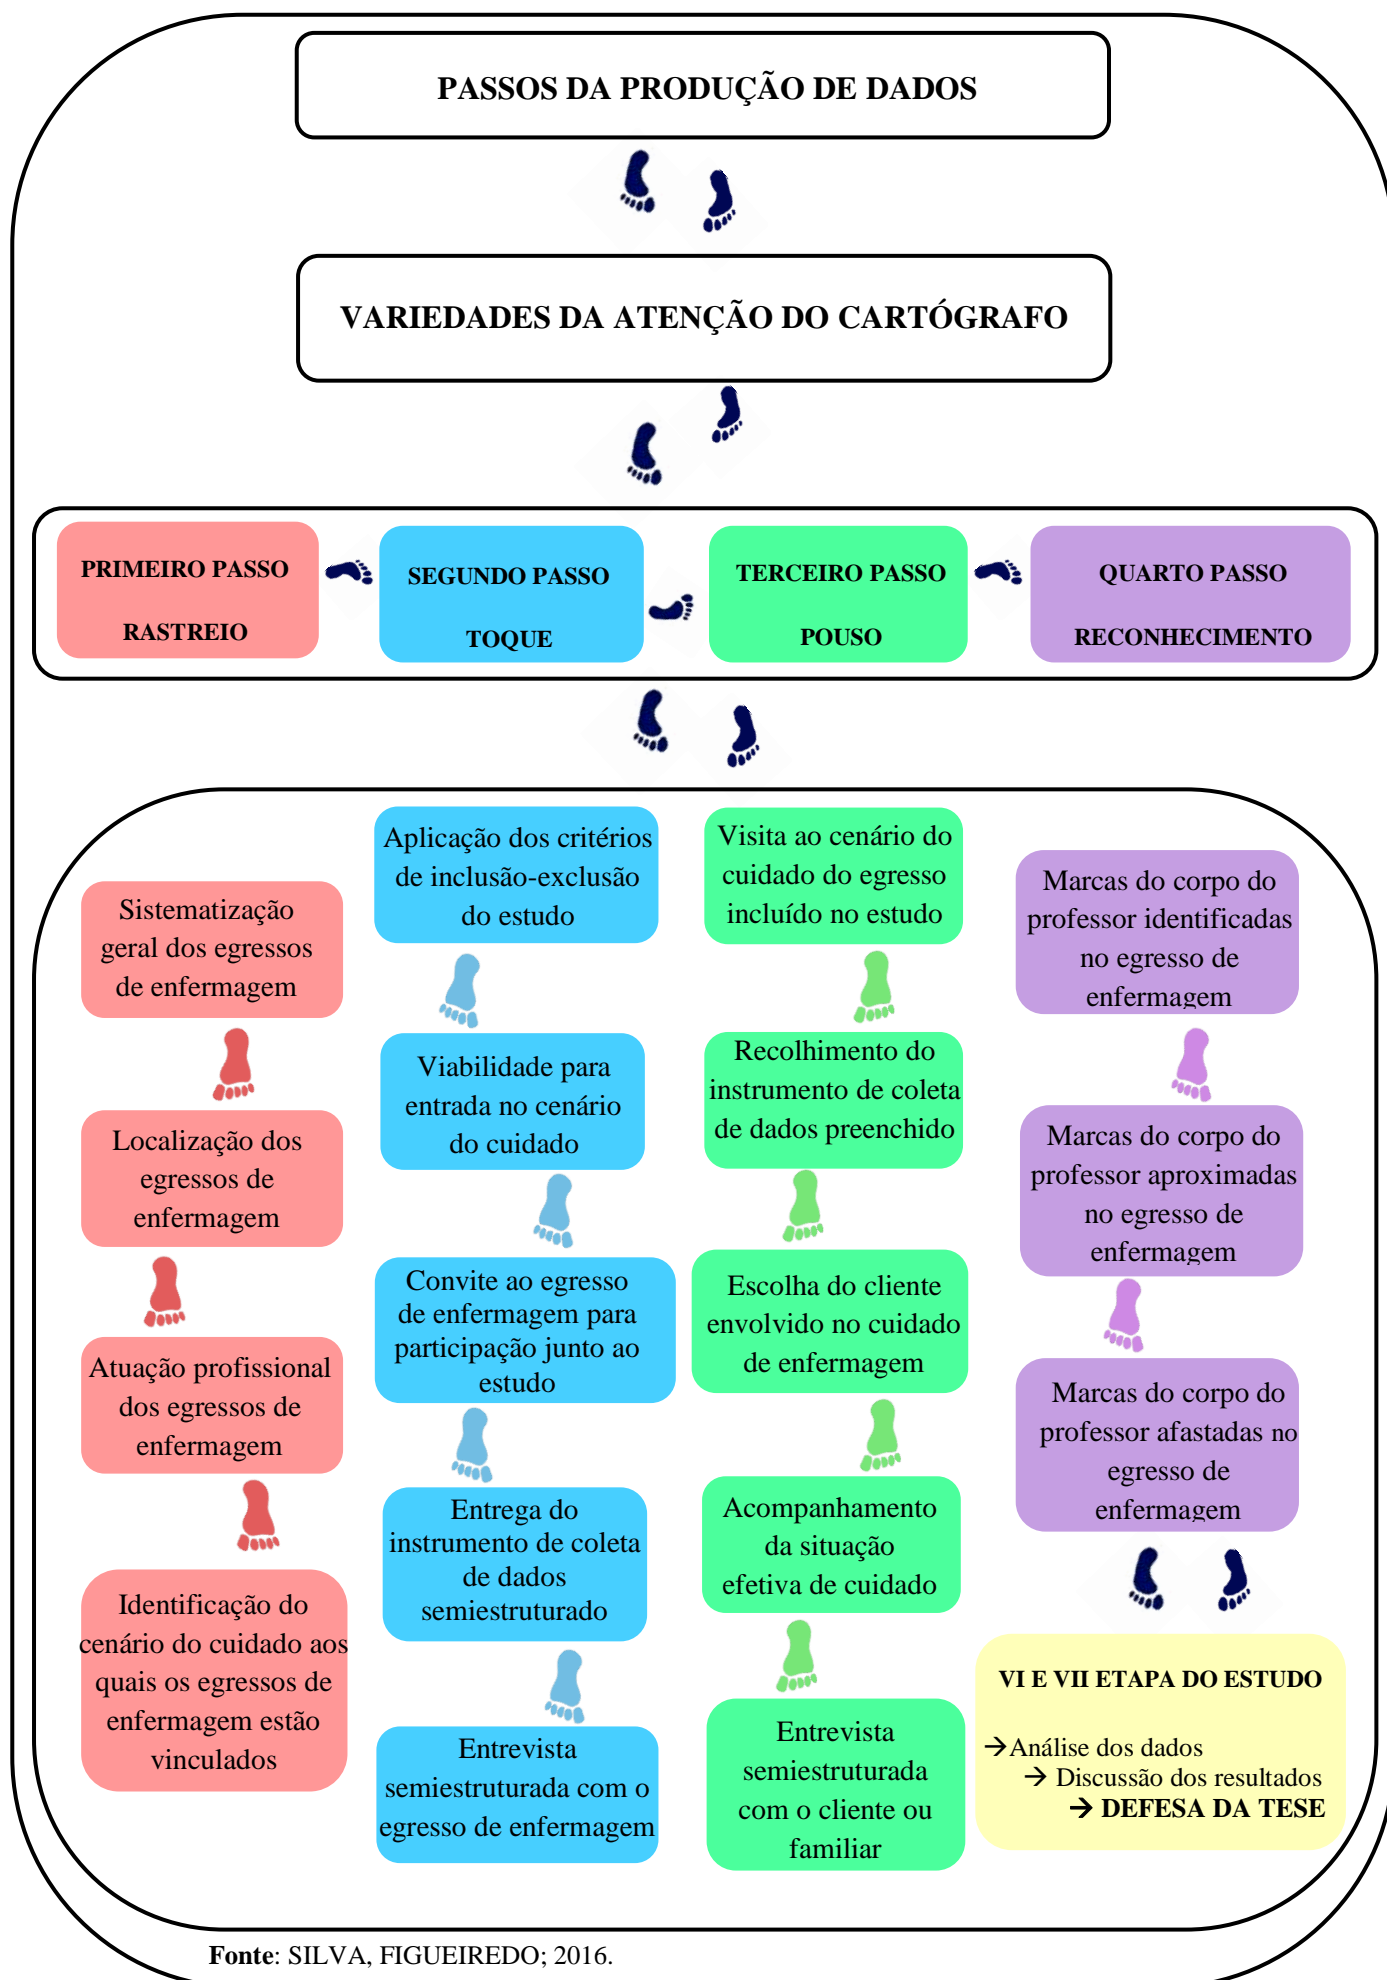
PASSOS DA PRODUÇÃO DE DADOS

VARIEDADES DA ATENÇÃO DO CARTÓGRAFO

PRIMEIRO PASSO

RASTREIO

SEGUNDO PASSO

TOQUE

TERCEIRO PASSO

POUSO

QUARTO PASSO

RECONHECIMENTO

Sistematização geral dos egressos de enfermagem

Localização dos egressos de enfermagem

Atuação profissional dos egressos de enfermagem

Identificação do cenário do cuidado aos quais os egressos de enfermagem estão vinculados

Aplicação dos critérios de inclusão-exclusão do estudo

Viabilidade para entrada no cenário do cuidado

Convite ao egresso de enfermagem para participação junto ao estudo

Entrega do instrumento de coleta de dados semiestruturado

Entrevista semiestruturada com o egresso de enfermagem

Visita ao cenário do cuidado do egresso incluído no estudo

Recolhimento do instrumento de coleta de dados preenchido

Escolha do cliente envolvido no cuidado de enfermagem

Acompanhamento da situação efetiva de cuidado

Entrevista semiestruturada com o cliente ou familiar

Marcas do corpo do professor identificadas no egresso de enfermagem

Marcas do corpo do professor aproximadas no egresso de enfermagem

Marcas do corpo do professor afastadas no egresso de enfermagem

VI E VII ETAPA DO ESTUDO

→Análise dos dados
→ Discussão dos resultados
→ DEFESA DA TESE

Fonte: SILVA, FIGUEIREDO; 2016.